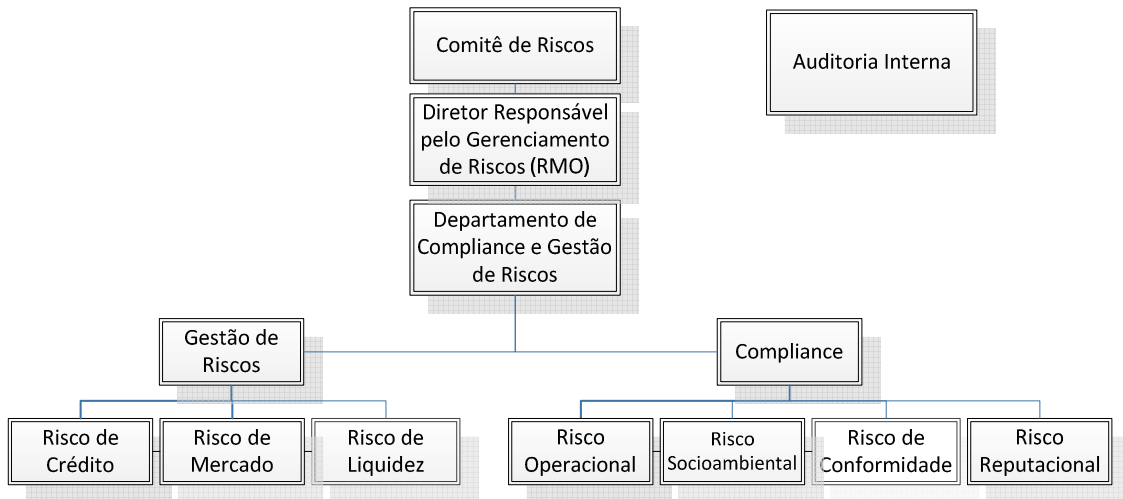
Comitê de Riscos

Auditoria Interna

Diretor Responsável pelo Gerenciamento de Riscos (RMO)

Departamento de Compliance e Gestão de Riscos

Gestão de Riscos

Compliance

Risco de Crédito

Risco de Mercado

Risco de Liquidez

Risco Operacional

Risco Socioambiental

Risco de Conformidade

Risco Reputacional